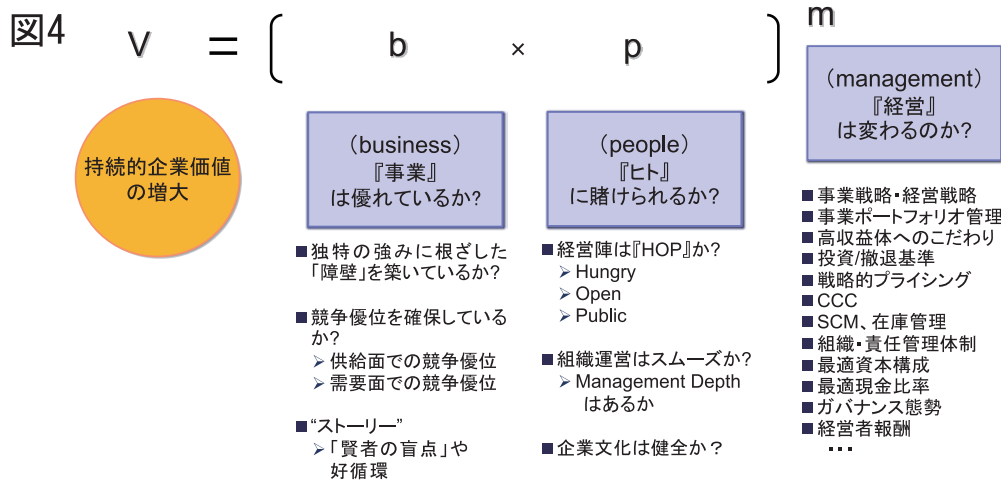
図4

$v = (b \times p)^m$

持続的企業価値の増大

（business）
『事業』
は優れているか?

■独特の強みに根ざした「障壁」を築いているか?

■競争優位を確保しているか?
➢供給面での競争優位
➢需要面での競争優位

■"ストーリー"
➢「賢者の盲点」や好循環

（people）
『ヒト』
に賭けられるか?

■経営陣は『HOP』か?
➢Hungry
➢Open
➢Public

■組織運営はスムーズか?
➢Management Depth はあるか

■企業文化は健全か？

（management）
『経営』
は変わるのか?

■事業戦略・経営戦略
■事業ポートフォリオ管理
■高収益体へのこだわり
■投資/撤退基準
■戦略的プライシング
■CCC
■SCM、在庫管理
■組織・責任管理体制
■最適資本構成
■最適現金比率
■ガバナンス態勢
■経営者報酬
・・・